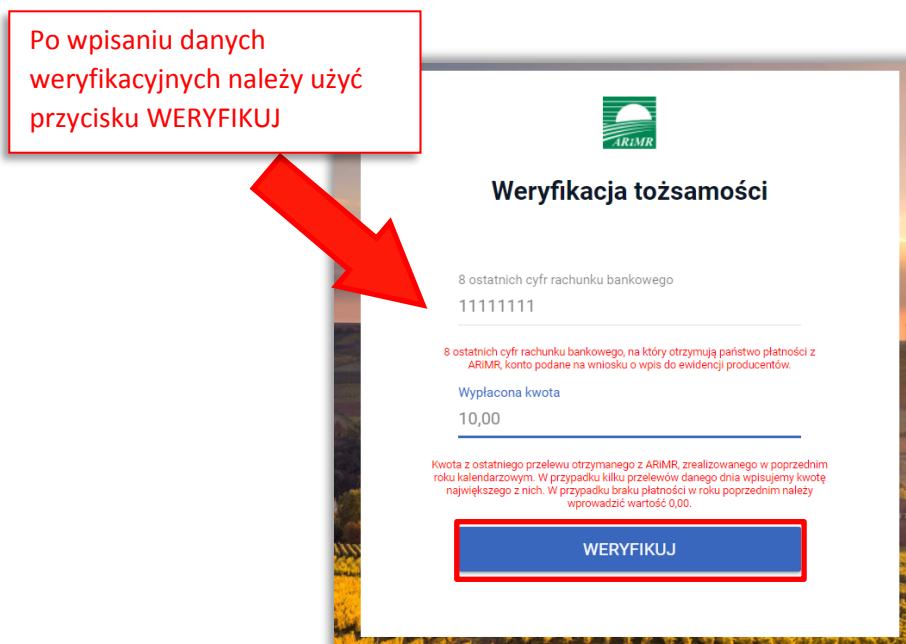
Po wpisaniu danych weryfikacyjnych należy użyć przycisku WERYFIKUJ

ARiMR

Weryfikacja tożsamości

8 ostatnich cyfr rachunku bankowego
11111111

8 ostatnich cyfr rachunku bankowego, na który otrzymują państwo płatności z ARiMR, konto podane na wniosku o wpis do ewidencji producentów.

Wypłacona kwota
10,00

Kwota z ostatniego przelewu otrzymanego z ARiMR, zrealizowanego w poprzednim roku kalendarzowym. W przypadku kilku przelewów danego dnia wpisujemy kwotę największego z nich. W przypadku braku płatności w roku poprzednim należy wprowadzić wartość 0,00.

WERYFIKUJ